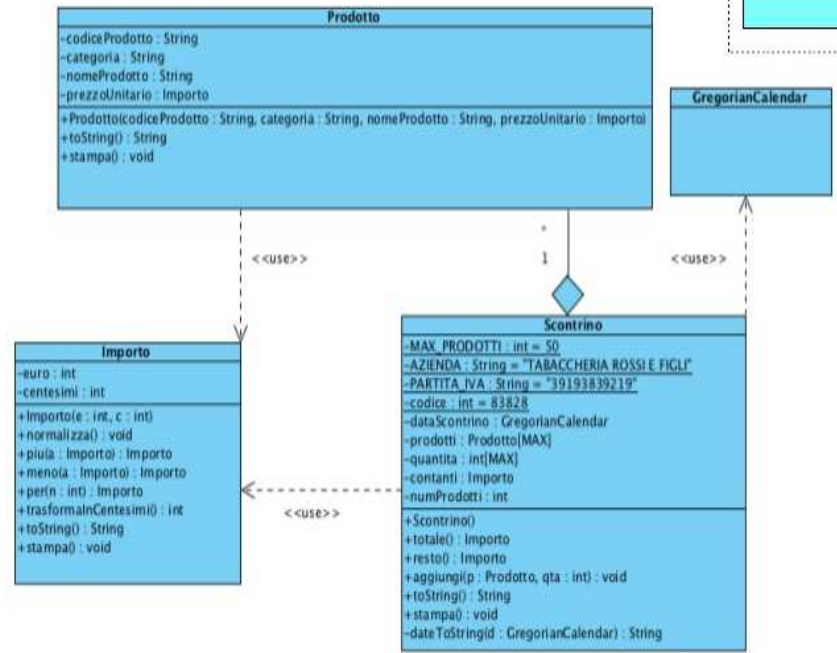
Prodotto
-codiceProdotto : String
-categoria : String
-nomeProdotto : String
-prezzoUnitario : Importo
+Prodotto(codiceProdotto : String, categoria : String, nomeProdotto : String, prezzoUnitario : Importo)
+toString() : String
+stampa() : void

GregorianCalendar

<<use>>

*

1

<<use>>

Importo
-euro : int
-centesimi : int
+Importo(e : int, c : int)
+normalizza() : void
+piu(a : Importo) : Importo
+meno(a : Importo) : Importo
+per(n : int) : Importo
+trasformaInCentesimi() : int
+toString() : String
+stampa() : void

<<use>>

Scontrino
-MAX_PRODOTTI : int = 50
-AZIENDA : String = "TABACCHERIA ROSSI E FIGLI"
-PARTITA_IVA : String = "39193839219"
-codice : int = 83828
-dataScontrino : GregorianCalendar
-prodotti : Prodotto[MAX]
-quantita : int[MAX]
-contanti : Importo
-numProdotti : int
+Scontrino()
+totale() : Importo
+resto() : Importo
+aggiungi(p : Prodotto, qta : int) : void
+toString() : String
+stampa() : void
-dateToString(d : GregorianCalendar) : String